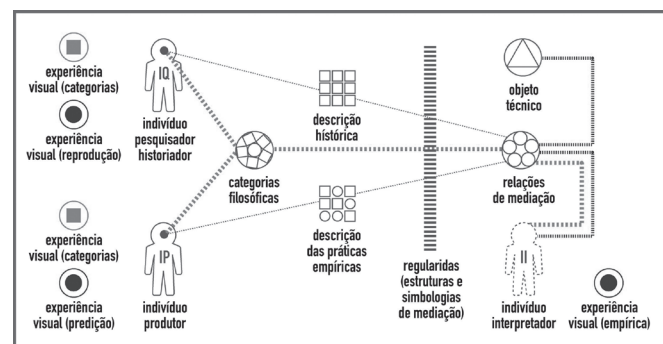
experiência visual (categorias)

experiência visual (reprodução)

IQ

indivíduo pesquisador historiador

categorias filosóficas

descrição histórica

experiência visual (categorias)

experiência visual (predição)

IP

indivíduo produtor

descrição das práticas empíricas

regularidads (estruturas e simbologias de mediação)

objeto técnico

relações de mediação

II

indivíduo interpretador

experiência visual (empírica)